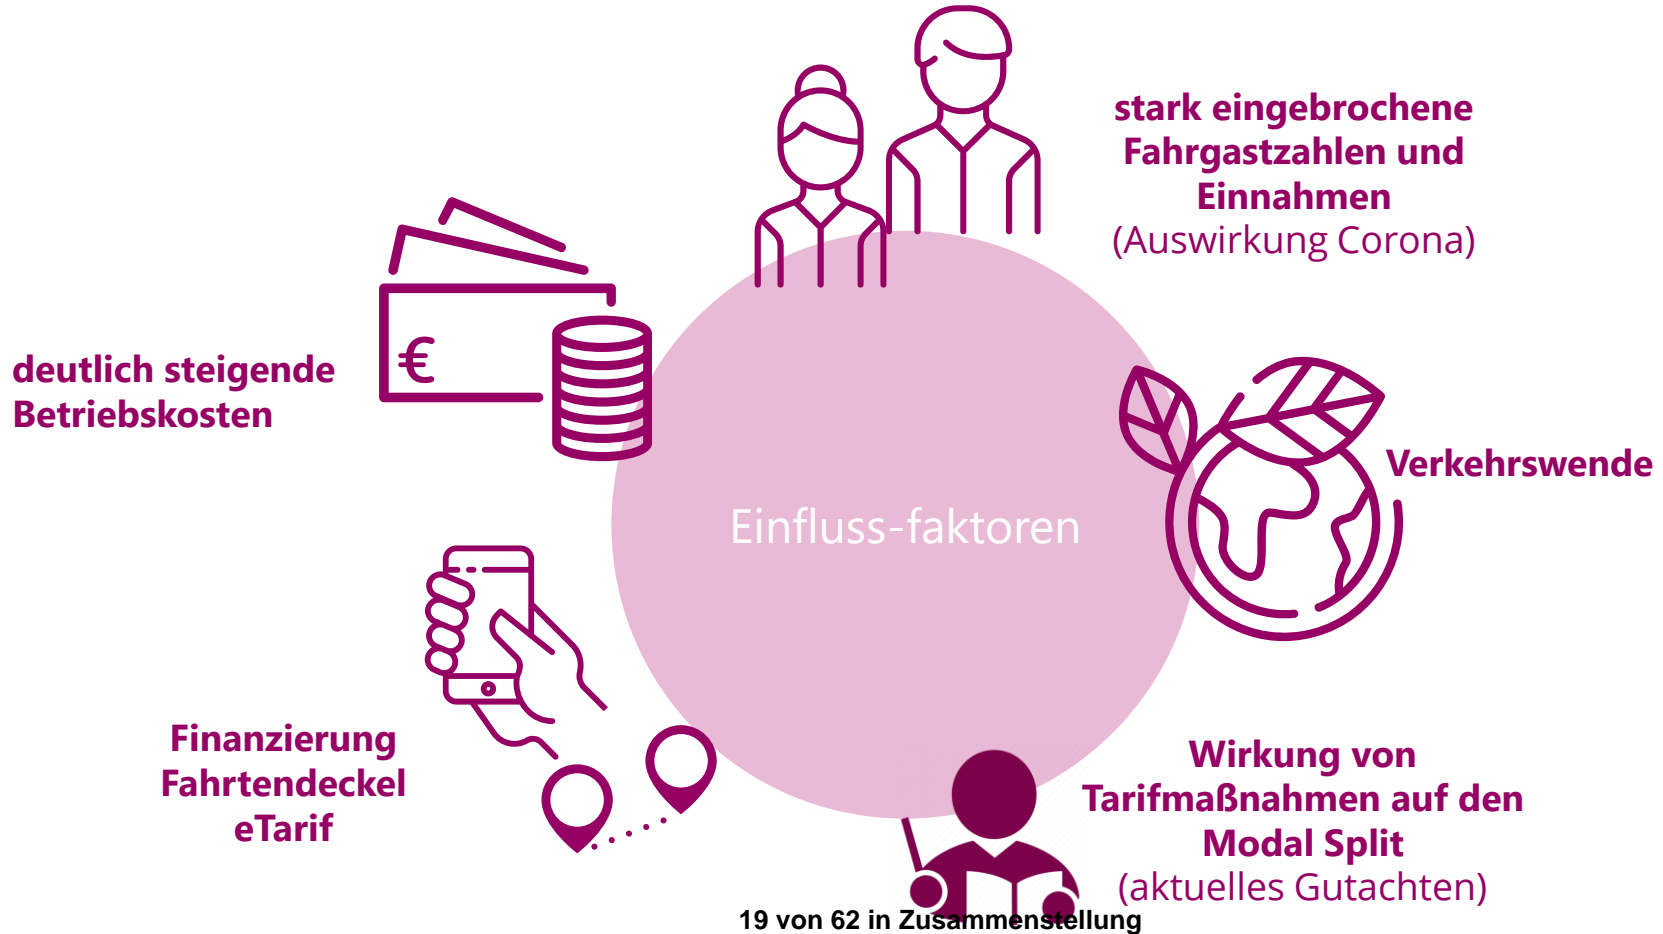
stark eingebrochene Fahrgastzahlen und Einnahmen
(Auswirkung Corona)

deutlich steigende Betriebskosten

€

Einfluss-faktoren

Verkehrswende

Finanzierung Fahrtendeckel eTarif

Wirkung von Tarifmaßnahmen auf den Modal Split
(aktuelles Gutachten)

19 von 62 in Zusammenstellung